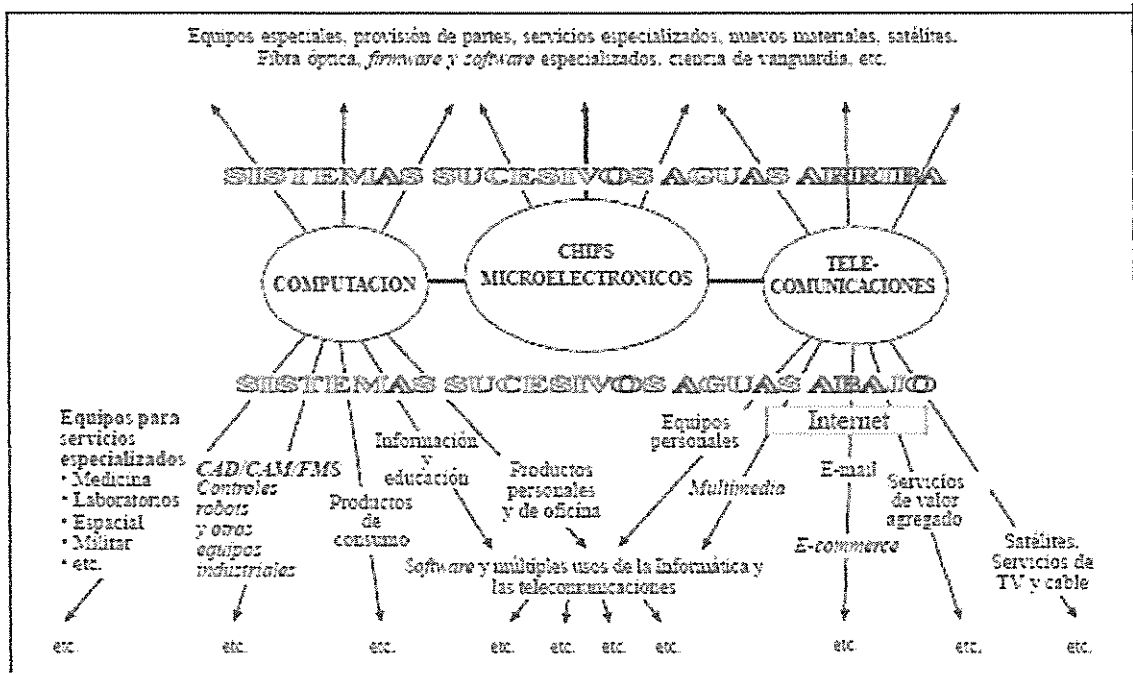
Equipos especiales, provisión de partes, servicios especializados, nuevos materiales, satélites. Fibra óptica, *firmware y software* especializados, ciencia de vanguardia, etc.

SISTEMAS SUCESIVOS AGUAS ARRIBA

COMPUTACION

CHIPS MICROELECTRONICOS

TELE-COMUNICACIONES

SISTEMAS SUCESIVOS AGUAS ABAJO

Equipos para servicios especializados
• Medicina
• Laboratorios
• Espacial
• Militar
• etc.

*CAD/CAM/FMS Controles robots y otros equipos industriales*

Productos de consumo

Información y educación

Productos personales y de oficina

Equipos personales

*Multimedia*

Internet

E-mail

Servicios de valor agregado

*E-commerce*

Satélites. Servicios da TV y cable

*Software* y múltiples usos de la informática y las telecomunicaciones

etc. etc. etc. etc. etc. etc. etc. etc. etc. etc.